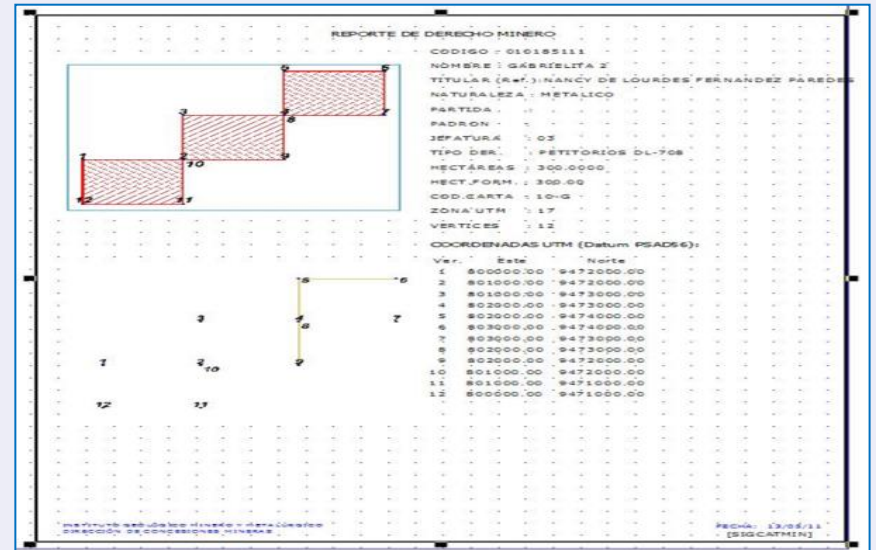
REPORTE DE DERECHO MINERO

CODIGO : 010185111
NOMBRE : GABRIELITA 2
TITULAR (Ref.): NANCY DE LOURDES FERNANDEZ PAREDES
NATURALEZA : METALICO
PARTIDA :
PADRON :
JEFATURA : 03
TIPO DER. : PETITORIOS DL-708
HECTAREAS : 300.0000
HECT.FORM. : 300.00
COD.CARTA : 10-G
ZONA UTM : 17
VERTICES : 12

COORDENADAS UTM (Datum PSAD56):

| Ver. | Este | Norte |
|---|---|---|
| 1 | 800000.00 | 9472000.00 |
| 2 | 801000.00 | 9472000.00 |
| 3 | 801000.00 | 9473000.00 |
| 4 | 802000.00 | 9473000.00 |
| 5 | 802000.00 | 9474000.00 |
| 6 | 803000.00 | 9474000.00 |
| 7 | 803000.00 | 9473000.00 |
| 8 | 802000.00 | 9473000.00 |
| 9 | 802000.00 | 9472000.00 |
| 10 | 801000.00 | 9472000.00 |
| 11 | 801000.00 | 9471000.00 |
| 12 | 800000.00 | 9471000.00 |

5 6 3 4 8 7 1 2 10 9 12 11

5 6 3 4 8 7 1 2 10 9 12 11

INSTITUTO GEOLOGICO MINERO Y METALURGICO
DIRECCION DE CONCESIONES MINERAS

FECHA: 13/05/11
[SIGCATMIN]